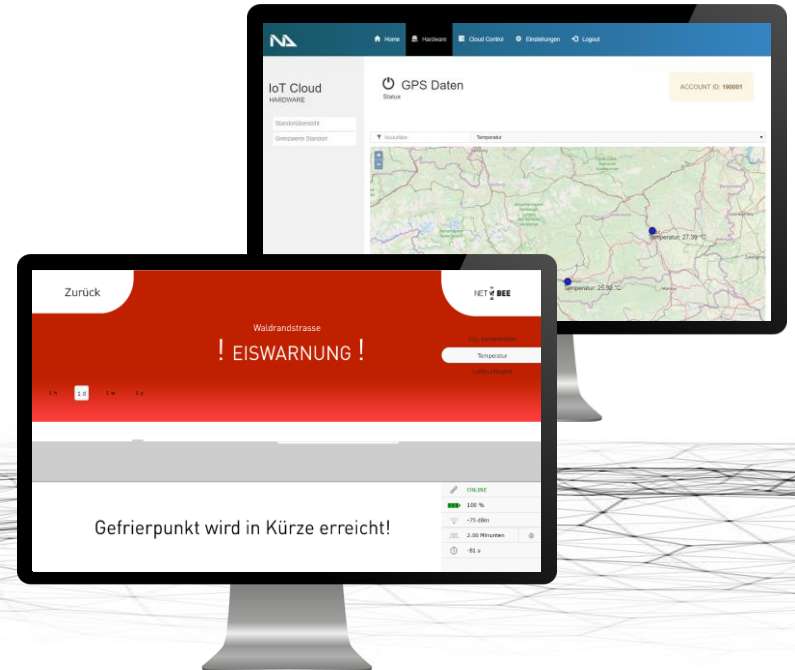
Home
Hardware
Cloud Control
Einstellungen
Logout

IoT Cloud
HARDWARE

Standortübersicht
Gemessene Standort

GPS Daten
Status

ACCOUNT ID: 100001

Temperatur

Temperatur: 27,39 °C
Temperatur: 25,98 °C

Zurück

NET BEE

Waldrandstrasse
! EISWARNUNG !

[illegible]
Temperatur
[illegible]

1 h
1 d
1 w
1 y

Gefrierpunkt wird in Kürze erreicht!

ONLINE
100 %
-75 dBm
2.00 Minuten
-81 s